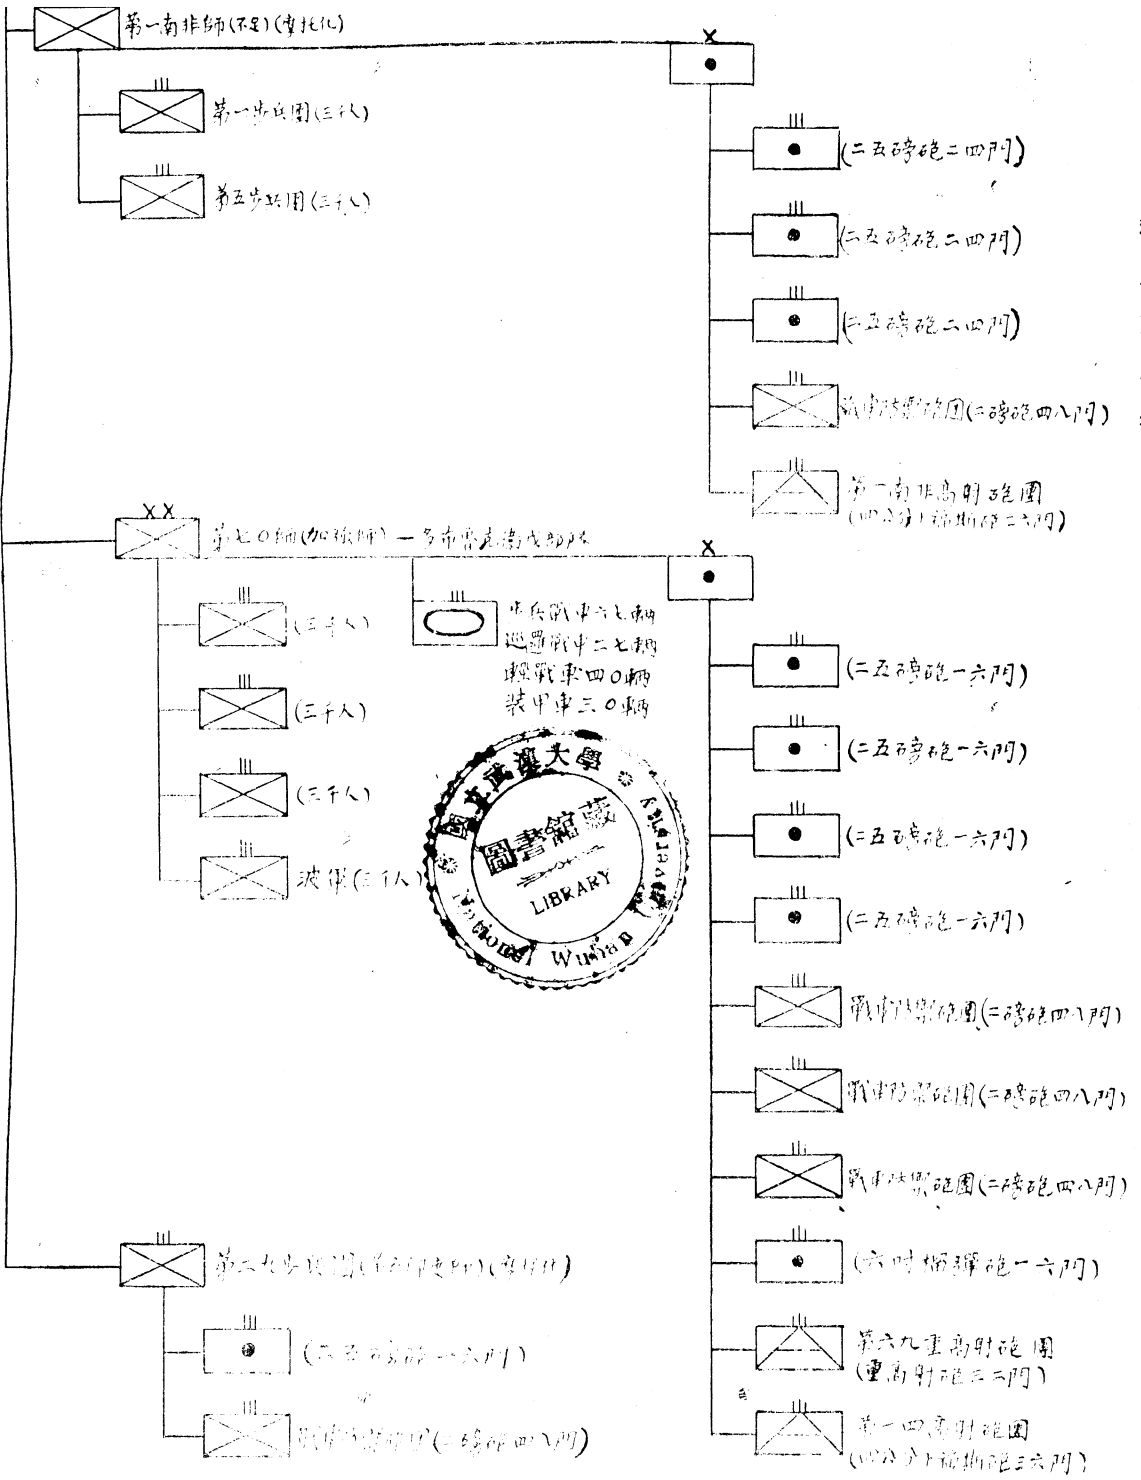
第一南非師(不足)(摩托化)

第一步兵團(三千人)

第五步兵團(三千人)

(二五磅砲二四門)

(二五磅砲二四門)

(二五磅砲二四門)

戰車防禦砲團(二磅砲四八門)

第一南非高射砲團 (四公分卜福斯砲三六門)

第七〇師(加强師)—多布鲁克衛戍部隊

步兵戰車六七輛
巡邏戰車二七輛
輕戰車四〇輛
裝甲車三〇輛

(三千人)

(三千人)

(三千人)

波軍(三千人)

國立武漢大學 圖書館藏 LIBRARY National Wuhan University

(二五磅砲一六門)

(二五磅砲一六門)

(二五磅砲一六門)

(二五磅砲一六門)

戰車防禦砲團(二磅砲四八門)

戰車防禦砲團(二磅砲四八門)

戰車防禦砲團(二磅砲四八門)

(六吋榴彈砲一六門)

第六九重高射砲團 (重高射砲三六門)

第一四高射砲團 (四公分卜福斯砲三六門)

第二九步兵旅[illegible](摩托化)

(二五磅砲一六門)

戰車防禦砲團(二磅砲四八門)